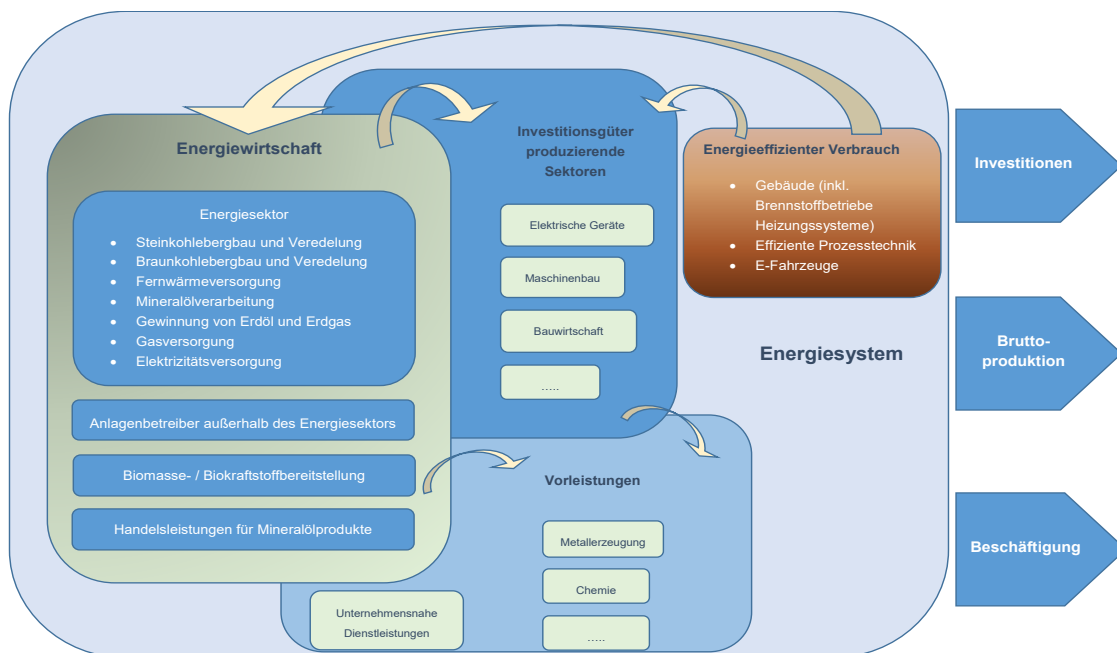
Energiewirtschaft

Energiesektor
- Steinkohlebergbau und Veredelung
- Braunkohlebergbau und Veredelung
- Fernwärmeversorgung
- Mineralölverarbeitung
- Gewinnung von Erdöl und Erdgas
- Gasversorgung
- Elektrizitätsversorgung

Anlagenbetreiber außerhalb des Energiesektors

Biomasse- / Biokraftstoffbereitstellung

Handelsleistungen für Mineralölprodukte

Investitionsgüter produzierende Sektoren

Elektrische Geräte

Maschinenbau

Bauwirtschaft

.....

Energieeffizienter Verbrauch
- Gebäude (inkl. Brennstoffbetriebe Heizungssysteme)
- Effiziente Prozesstechnik
- E-Fahrzeuge

Energiesystem

Vorleistungen

Metallerzeugung

Chemie

.....

Unternehmensnahe Dienstleistungen

Investitionen

Brutto-produktion

Beschäftigung